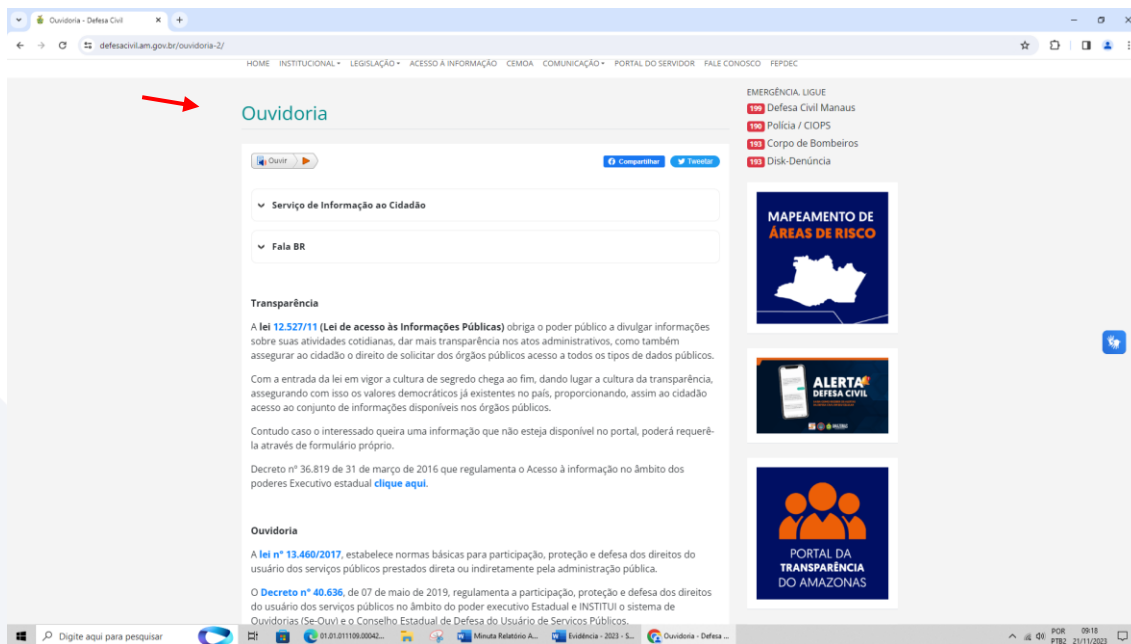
Ouvidoria - Defesa Civil

defesacivil.am.gov.br/ouvidoria-2/

HOME INSTITUCIONAL ▾ LEGISLAÇÃO ▾ ACESSO À INFORMAÇÃO CEMOA COMUNICAÇÃO ▾ PORTAL DO SERVIDOR FALE CONOSCO FEPDEC

Ouvidoria

Ouvir

Compartilhar Tweetar

Serviço de Informação ao Cidadão

Fala BR

Transparência

A lei 12.527/11 (Lei de acesso às Informações Públicas) obriga o poder público a divulgar informações sobre suas atividades cotidianas, dar mais transparência nos atos administrativos, como também assegurar ao cidadão o direito de solicitar dos órgãos públicos acesso a todos os tipos de dados públicos.

Com a entrada da lei em vigor a cultura de segredo chega ao fim, dando lugar a cultura da transparência, assegurando com isso os valores democráticos já existentes no país, proporcionando, assim ao cidadão acesso ao conjunto de informações disponíveis nos órgãos públicos.

Contudo caso o interessado queira uma informação que não esteja disponível no portal, poderá requerê-la através de formulário próprio.

Decreto nº 36.819 de 31 de março de 2016 que regulamenta o Acesso à informação no âmbito dos poderes Executivo estadual clique aqui.

Ouvidoria

A lei nº 13.460/2017, estabelece normas básicas para participação, proteção e defesa dos direitos do usuário dos serviços públicos prestados direta ou indiretamente pela administração pública.

O Decreto nº 40.636, de 07 de maio de 2019, regulamenta a participação, proteção e defesa dos direitos do usuário dos serviços públicos no âmbito do poder executivo Estadual e INSTITUI o sistema de Ouvidorias (Se-Ouv) e o Conselho Estadual de Defesa do Usuário de Serviços Públicos.

EMERGÊNCIA, LIGUE
199 Defesa Civil Manaus
190 Polícia / CIOPS
193 Corpo de Bombeiros
181 Disk-Denúncia

MAPEAMENTO DE ÁREAS DE RISCO

ALERTA DEFESA CIVIL

PORTAL DA TRANSPARÊNCIA DO AMAZONAS

Digite aqui para pesquisar
01.01.011109.00042...
Minuta Relatório A...
Evidência - 2023 - S...
Ouvidoria - Defesa ...
POR PTB2 09:18 21/11/2023